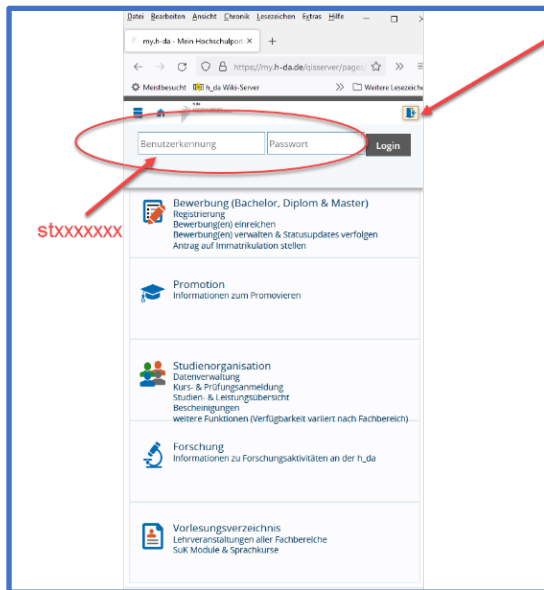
Datei Bearbeiten Ansicht Chronik Lesezeichen Extras Hilfe

my.h-da - Mein Hochschulport ×

+

https://my.h-da.de/qisserver/pages

Meistbesucht h_da Wiki-Server

Weitere Lesezeich

Benutzerkennung

Passwort

Login

stxxxxxxx

Bewerbung (Bachelor, Diplom & Master)
Registrierung
Bewerbung(en) einreichen
Bewerbung(en) verwalten & Statusupdates verfolgen
Antrag auf Immatrikulation stellen

Promotion
Informationen zum Promovieren

Studienorganisation
Datenverwaltung
Kurs- & Prüfungsanmeldung
Studien- & Leistungsübersicht
Bescheinigungen
weitere Funktionen (Verfügbarkeit variiert nach Fachbereich)

Forschung
Informationen zu Forschungsaktivitäten an der h_da

Vorlesungsverzeichnis
Lehrveranstaltungen aller Fachbereiche
SuK Module & Sprachkurse